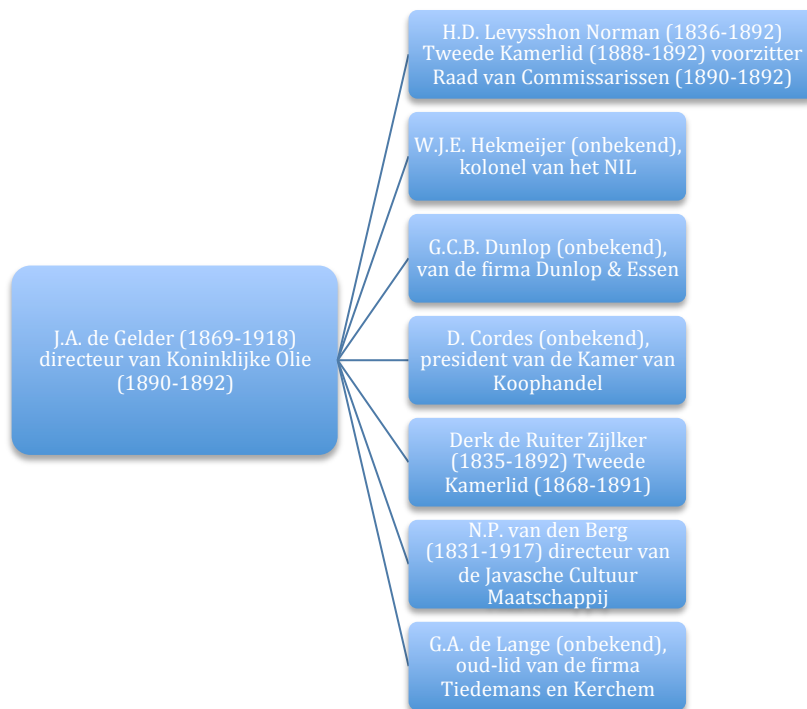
J.A. de Gelder (1869-1918) directeur van Koninklijke Olie (1890-1892)

H.D. Levysshon Norman (1836-1892) Tweede Kamerlid (1888-1892) voorzitter Raad van Commissarissen (1890-1892)

W.J.E. Hekmeijer (onbekend), kolonel van het NIL

G.C.B. Dunlop (onbekend), van de firma Dunlop & Essen

D. Cordes (onbekend), president van de Kamer van Koophandel

Derk de Ruiter Zijlker (1835-1892) Tweede Kamerlid (1868-1891)

N.P. van den Berg (1831-1917) directeur van de Javasche Cultuur Maatschappij

G.A. de Lange (onbekend), oud-lid van de firma Tiedemans en Kerchem